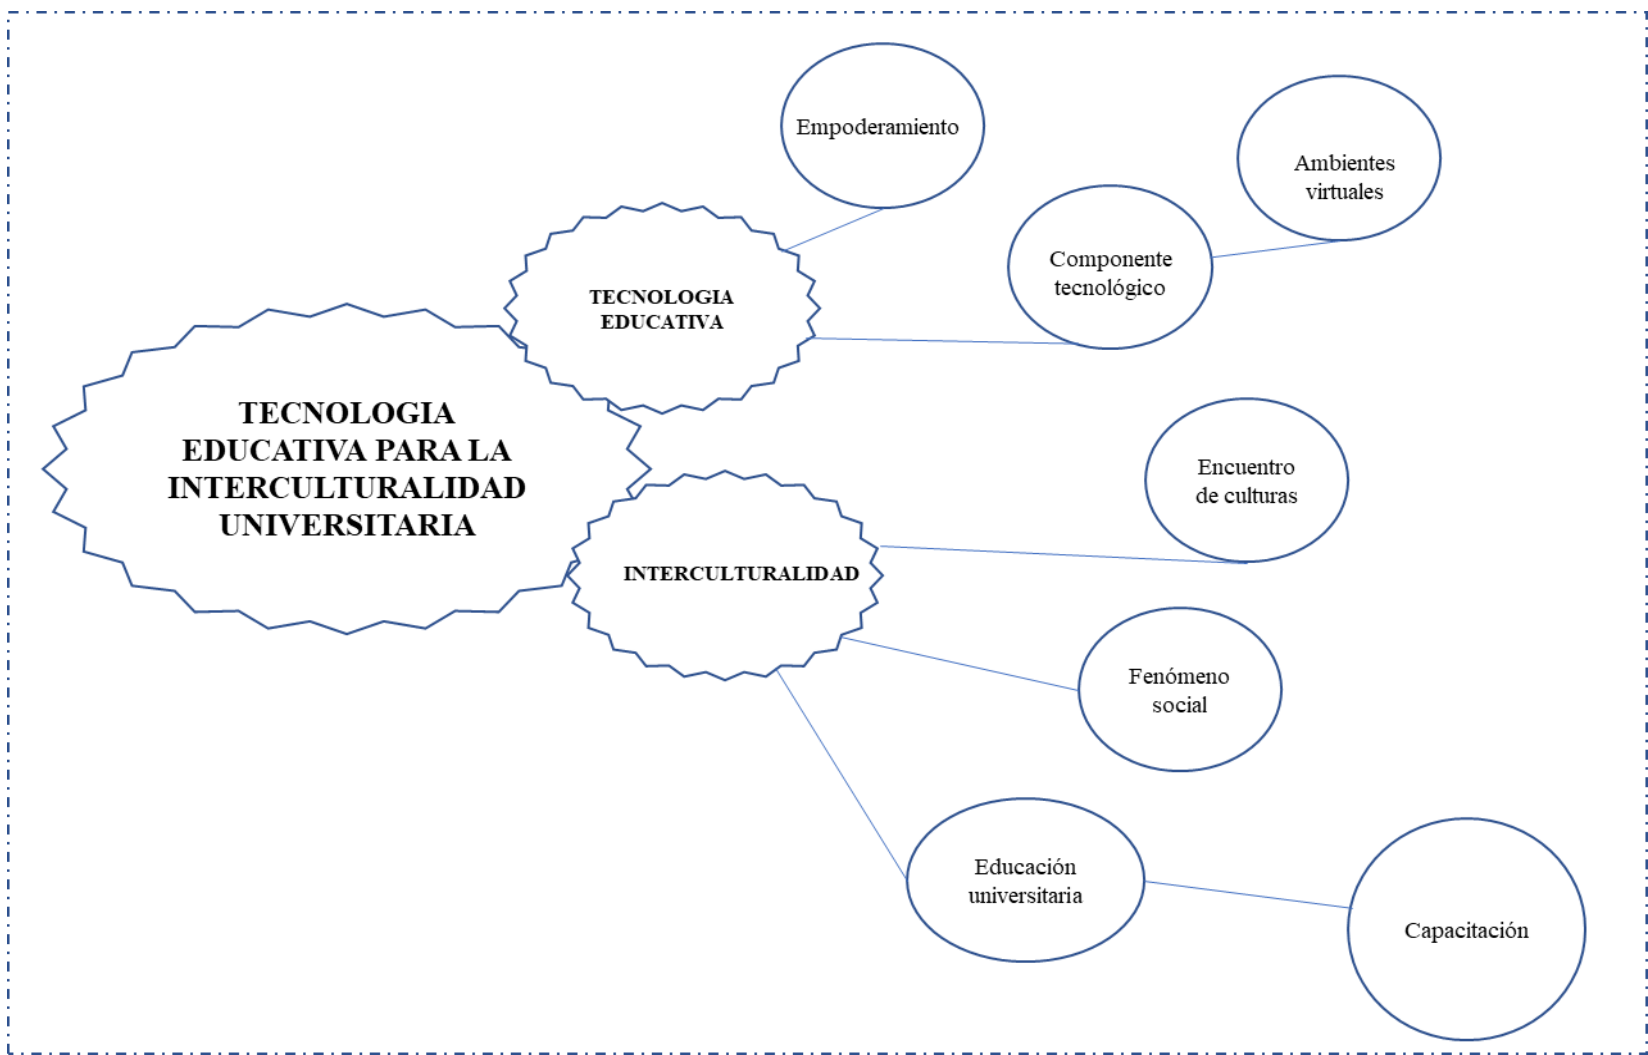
TECNOLOGIA EDUCATIVA PARA LA INTERCULTURALIDAD UNIVERSITARIA

TECNOLOGIA EDUCATIVA

Empoderamiento

Componente tecnológico

Ambientes virtuales

INTERCULTURALIDAD

Encuentro de culturas

Fenómeno social

Educación universitaria

Capacitación